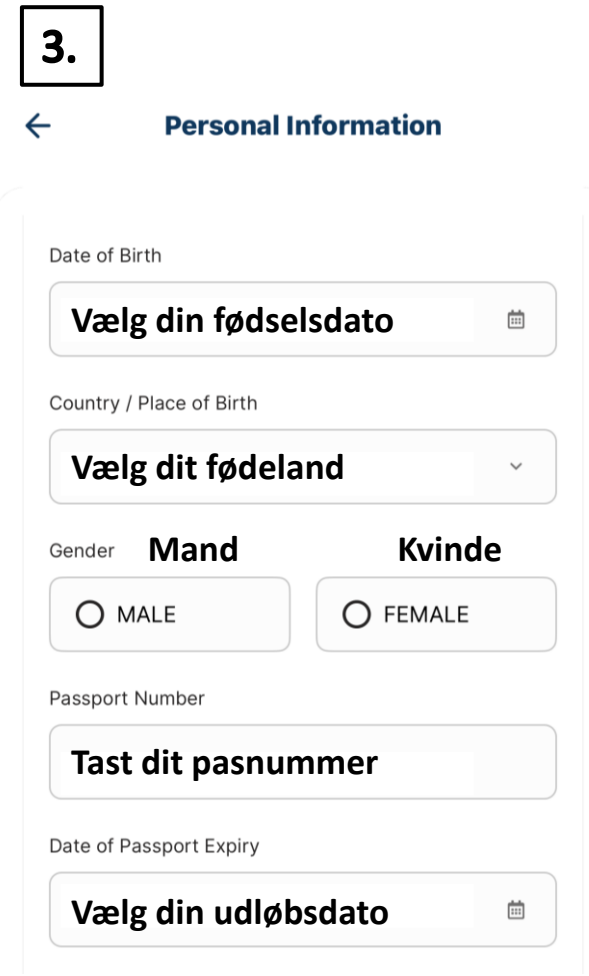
3.

Personal Information

Date of Birth

Vælg din fødselsdato

Country / Place of Birth

Vælg dit fødeland

Gender Mand Kvinde

MALE

FEMALE

Passport Number

Tast dit pasnummer

Date of Passport Expiry

Vælg din udløbsdato